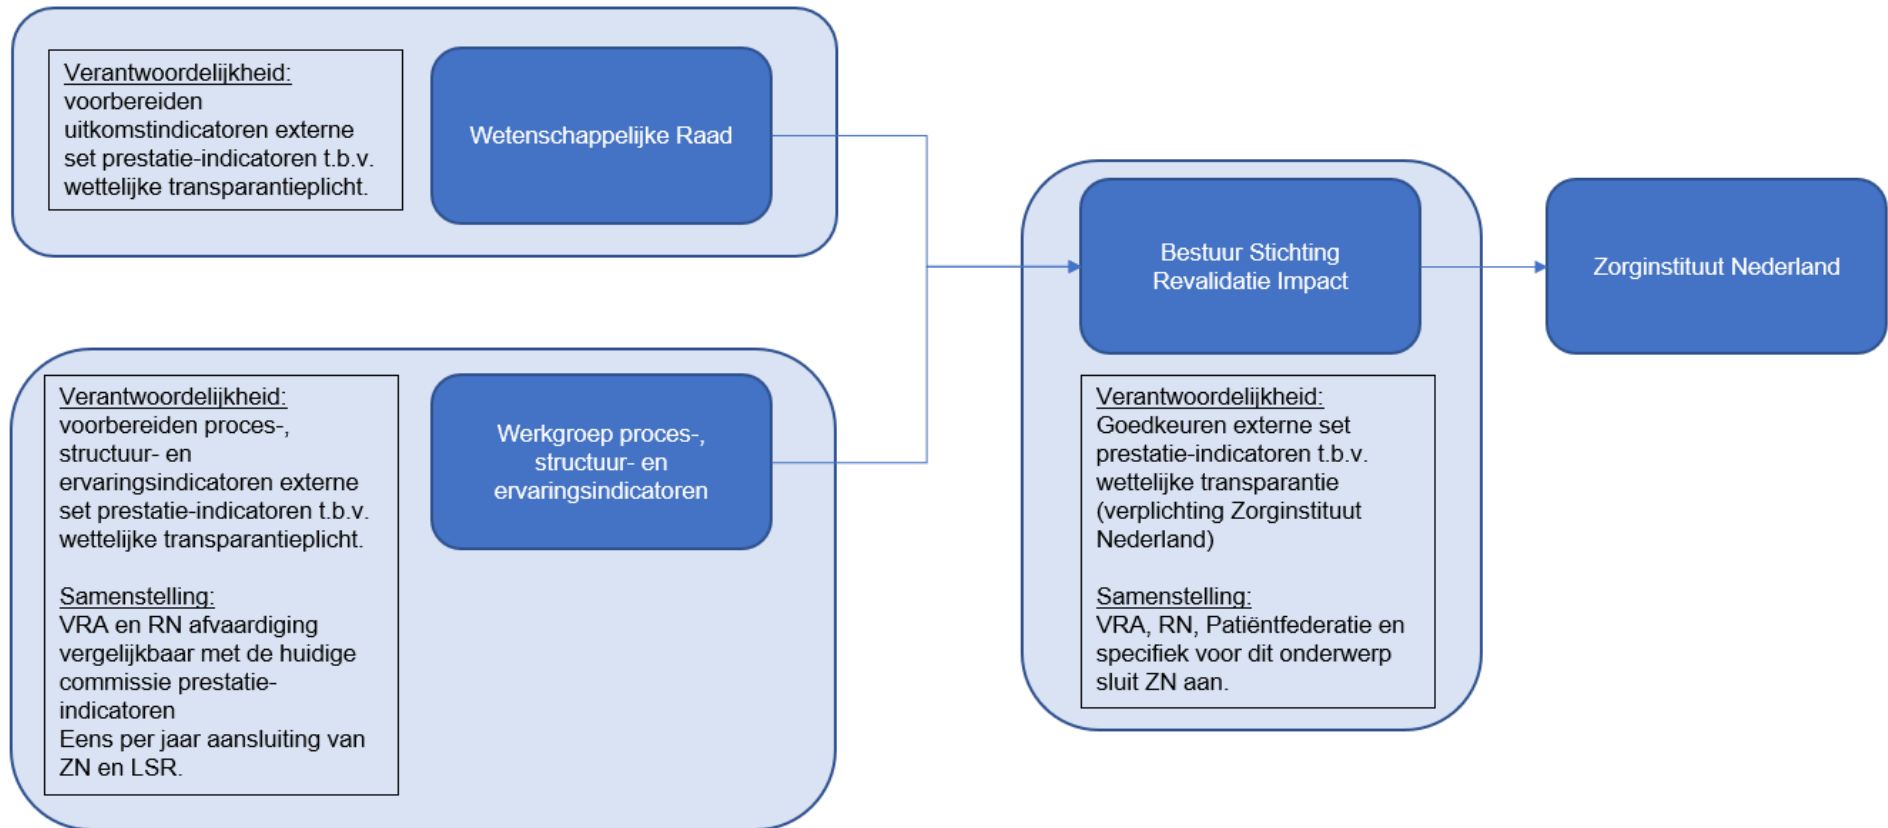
Verantwoordelijkheid:
voorbereiden uitkomstindicatoren externe set prestatie-indicatoren t.b.v. wettelijke transparantieplicht.

Wetenschappelijke Raad

Verantwoordelijkheid:
voorbereiden proces-, structuur- en ervaringsindicatoren externe set prestatie-indicatoren t.b.v. wettelijke transparantieplicht.

Samenstelling:
VRA en RN afvaardiging vergelijkbaar met de huidige commissie prestatie-indicatoren
Eens per jaar aansluiting van ZN en LSR.

Werkgroep proces-, structuur- en ervaringsindicatoren

Bestuur Stichting Revalidatie Impact

Verantwoordelijkheid:
Goedkeuren externe set prestatie-indicatoren t.b.v. wettelijke transparantie (verplichting Zorginstituut Nederland)

Samenstelling:
VRA, RN, Patiëntfederatie en specifiek voor dit onderwerp sluit ZN aan.

Zorginstituut Nederland